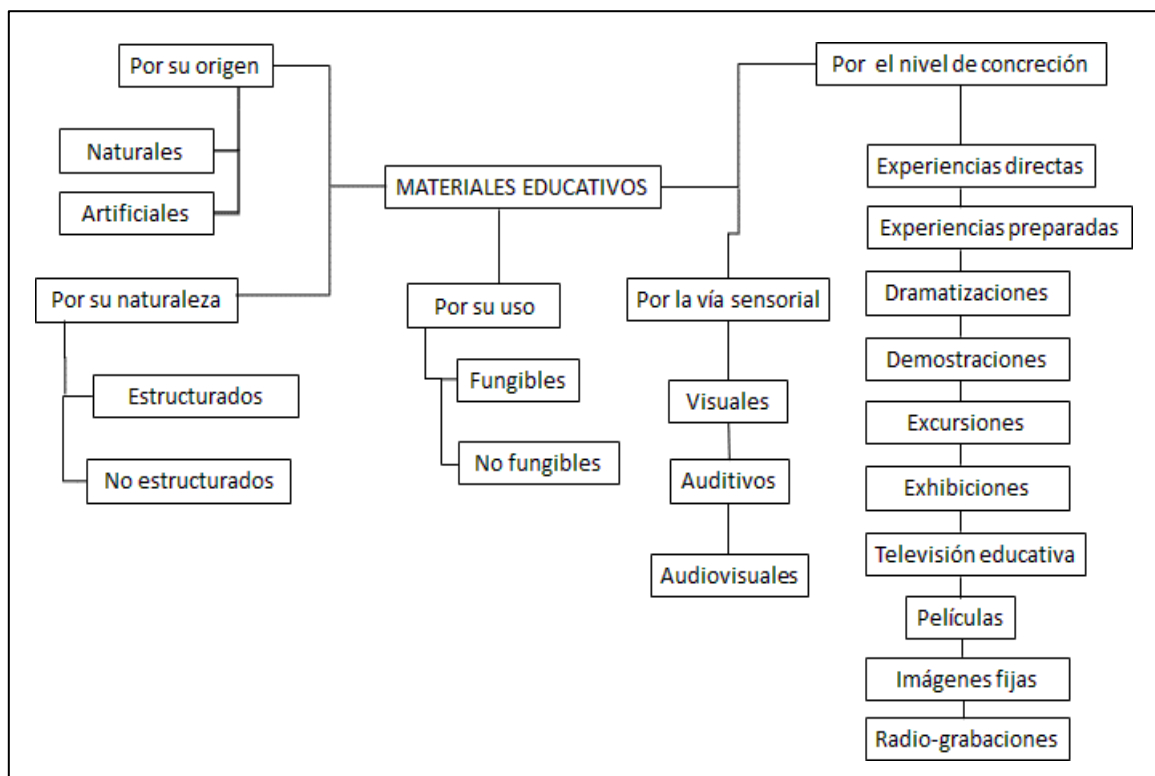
MATERIALES EDUCATIVOS

Por su origen
Naturales
Artificiales

Por su naturaleza
Estructurados
No estructurados

Por su uso
Fungibles
No fungibles

Por la vía sensorial
Visuales
Auditivos
Audiovisuales

Por el nivel de concreción
Experiencias directas
Experiencias preparadas
Dramatizaciones
Demostraciones
Excursiones
Exhibiciones
Televisión educativa
Películas
Imágenes fijas
Radio-grabaciones